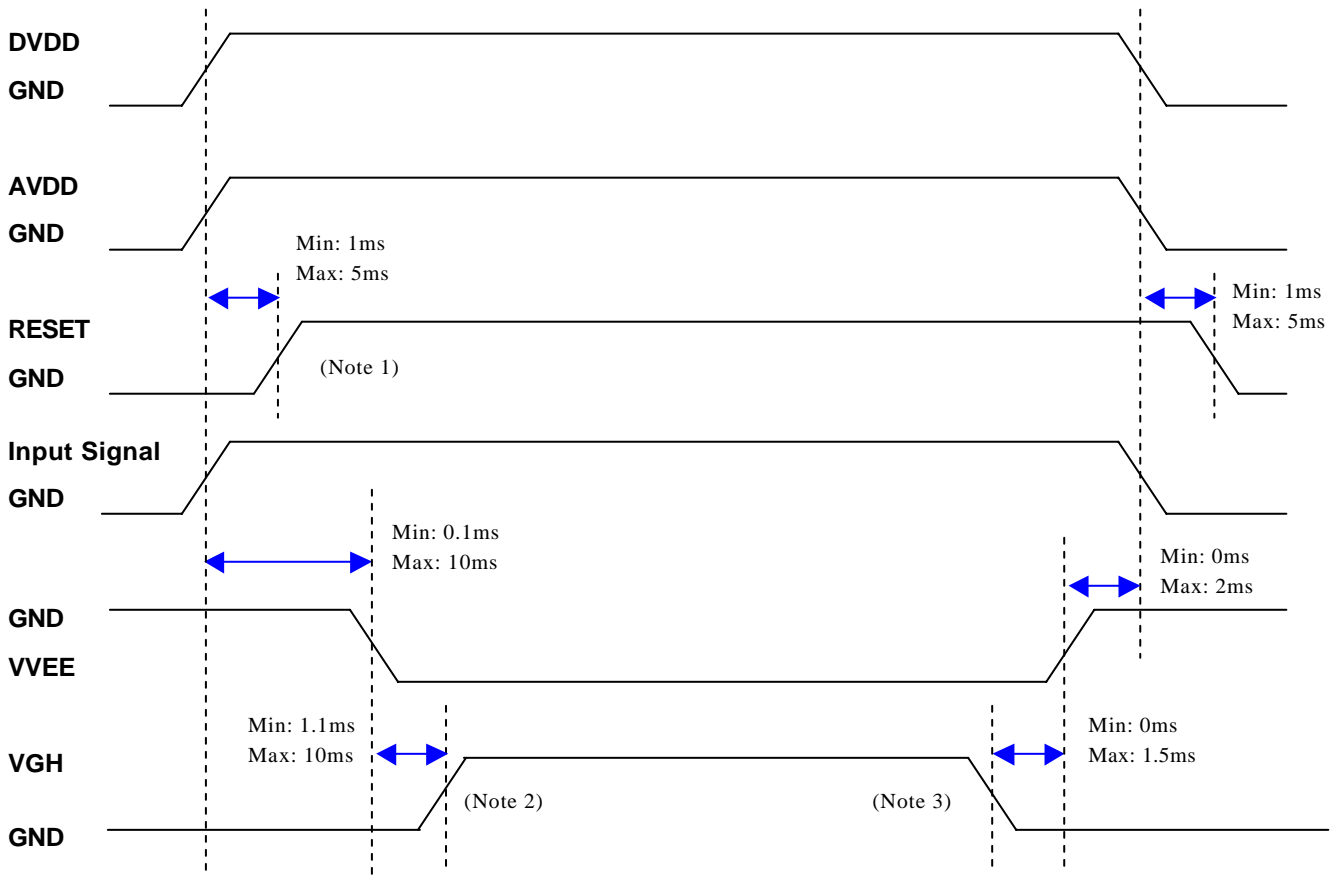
DVDD
GND
AVDD
GND
Min: 1ms
Max: 5ms
Min: 1ms
Max: 5ms
RESET
GND
(Note 1)
Input Signal
GND
Min: 0.1ms
Max: 10ms
Min: 0ms
Max: 2ms
GND
VVEE
Min: 1.1ms
Max: 10ms
Min: 0ms
Max: 1.5ms
VGH
(Note 2)
(Note 3)
GND